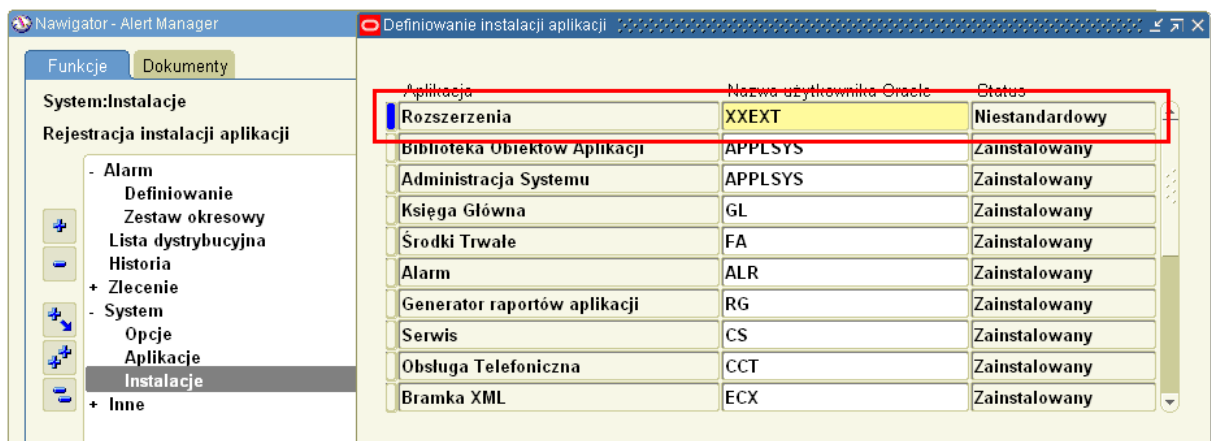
Nawigator - Alert Manager

Funkcje | Dokumenty

System:Instalacje

Rejestracja instalacji aplikacji

- Alarm
Definiowanie
Zestaw okresowy
Lista dystrybucyjna
Historia
+ Zlecenie
- System
Opcje
Aplikacje
Instalacje
+ Inne

Definiowanie instalacji aplikacji

| Aplikacja | Nazwa użytkownika Oracle | Status |
|---|---|---|
| Rozszerzenia | XXEXT | Niestandardowy |
| Biblioteka Obiektów Aplikacji | APPLSYS | Zainstalowany |
| Administracja Systemu | APPLSYS | Zainstalowany |
| Księga Główna | GL | Zainstalowany |
| Środki Trwałe | FA | Zainstalowany |
| Alarm | ALR | Zainstalowany |
| Generator raportów aplikacji | RG | Zainstalowany |
| Serwis | CS | Zainstalowany |
| Obsługa Telefoniczna | CCT | Zainstalowany |
| Bramka XML | ECX | Zainstalowany |